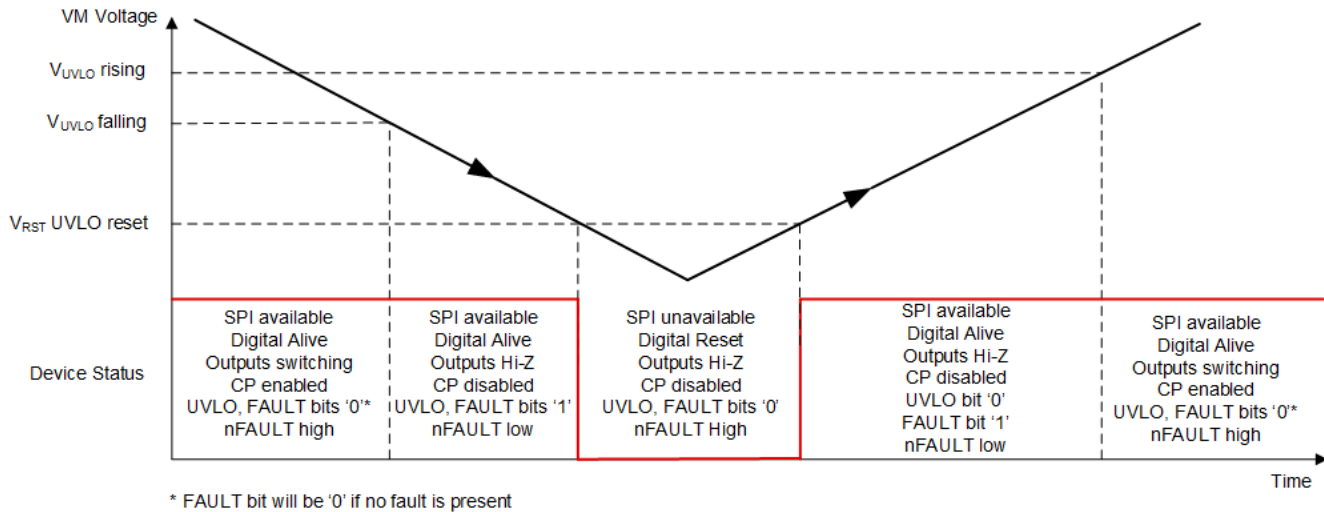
VM Voltage

$V_{UVLO}$ rising

$V_{UVLO}$ falling

$V_{RST}$ UVLO reset

Device Status

SPI available
Digital Alive
Outputs switching
CP enabled
UVLO, FAULT bits ‘0’*
nFAULT high

SPI available
Digital Alive
Outputs Hi-Z
CP disabled
UVLO, FAULT bits ‘1’
nFAULT low

SPI unavailable
Digital Reset
Outputs Hi-Z
CP disabled
UVLO, FAULT bits ‘0’
nFAULT High

SPI available
Digital Alive
Outputs Hi-Z
CP disabled
UVLO bit ‘0’
FAULT bit ‘1’
nFAULT low

SPI available
Digital Alive
Outputs switching
CP enabled
UVLO, FAULT bits ‘0’*
nFAULT high

Time

* FAULT bit will be ‘0’ if no fault is present